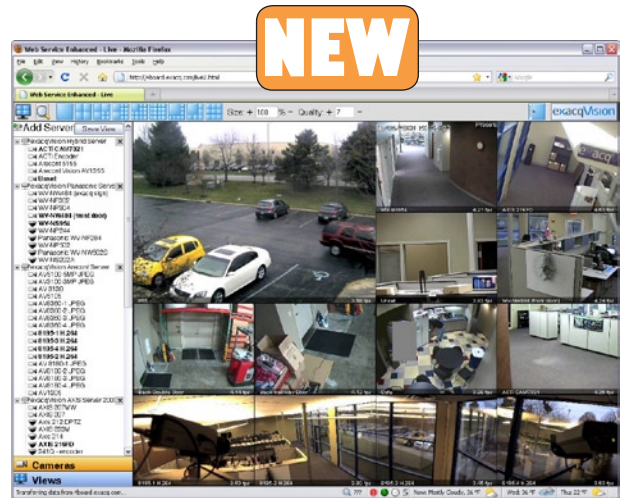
NEW

Web Service Enhanced - Live - Mozilla Firefox

File Edit View History Bookmarks Tools Help

http://eboard.exacq.com/live2.html

Google

Web Service Enhanced - Live

Size: + 100 % − Quality: + 7 −

exacqVision

Add Server

Save View

exacqVision Hybrid Server
ACTi CAM7321
ACTi Encoder
Axis M3011
Arecont Vision AV5155
Elmet
exacqVision Panasonic Server
WV-NW484 (exacq sign)
WV-NP502
WV-NW484
WV-NW484 (front door)
WV-NS950
WV-NP244
Panasonic WV-NF284
WV-NP502
Panasonic WV-NS202
WV-NS202A
exacqVision Arecont Server
AV3100 3MP JPEG
AV3100 3MP JPEG
AV3100
AV3105
AV8360-1 JPEG
AV8360-2 JPEG
AV8360-3 JPEG
AV8360-4 JPEG
8185-1 H.264
8185-2 H.264
8185-3 H.264
8185-4 H.264
AV8185-1 JPEG
AV8185-2 JPEG
AV10005
AV1305
exacqVision AXIS Server 2000
AXIS 207MW
AXIS 221
Axis 212 PTZ
Axis 214
AXIS 210FD
241Q - encoder

Cameras

Views

Transferring data from eboard.exacq.com...

Now: Mostly Cloudy, 26 °F

Wed: 36 °F

Thu: 22 °F